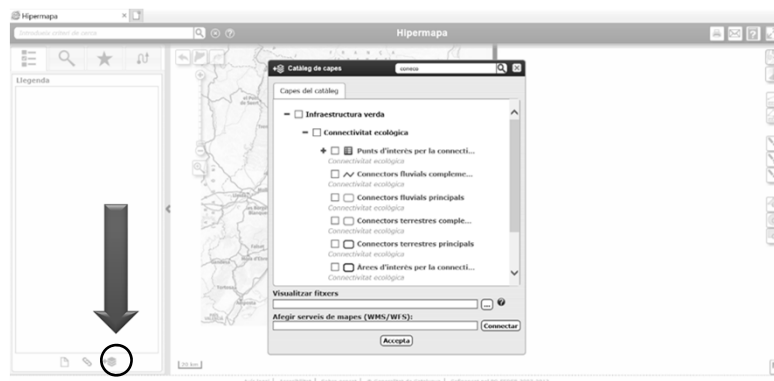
Hipermapa

Introduïu criteri de cerca

Hipermapa

Llegenda

Catàleg de capes

connecta

Capes del catàleg

Infraestructura verda

Connectivitat ecològica

Punts d'interès per la connecti...

Connectivitat ecològica

Connectors fluvials compleme...

Connectivitat ecològica

Connectors fluvials principals

Connectivitat ecològica

Connectors terrestres comple...

Connectivitat ecològica

Connectors terrestres principals

Connectivitat ecològica

Àrees d'interès per la connecti...

Connectivitat ecològica

Visualitzar fitxers

Afegir serveis de mapes (WMS/WFS):

Connectar

Accepta

20 km